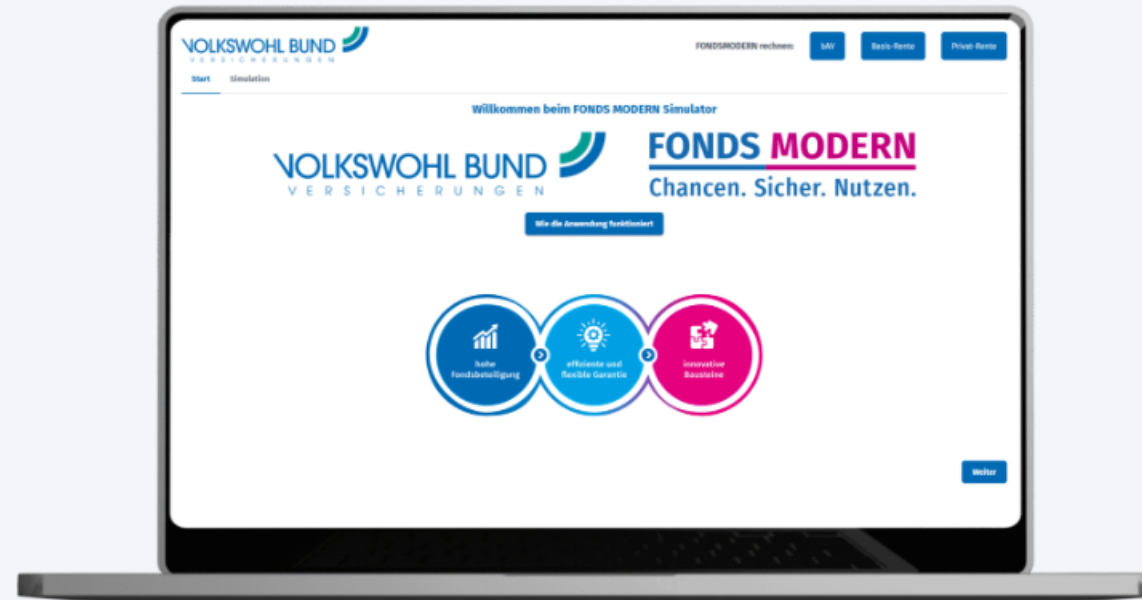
VOLKSWOHL BUND
VERSICHERUNGEN

FONDSMODERN rechnen: bAV Basis-Rente Privat-Rente

Start Simulation

Willkommen beim FONDS MODERN Simulator

VOLKSWOHL BUND
VERSICHERUNGEN

FONDS MODERN
Chancen. Sicher. Nutzen.

Wie die Anwendung funktioniert

hohe Fondsbeteiligung

effiziente und flexible Garantie

innovative Bausteine

Weiter